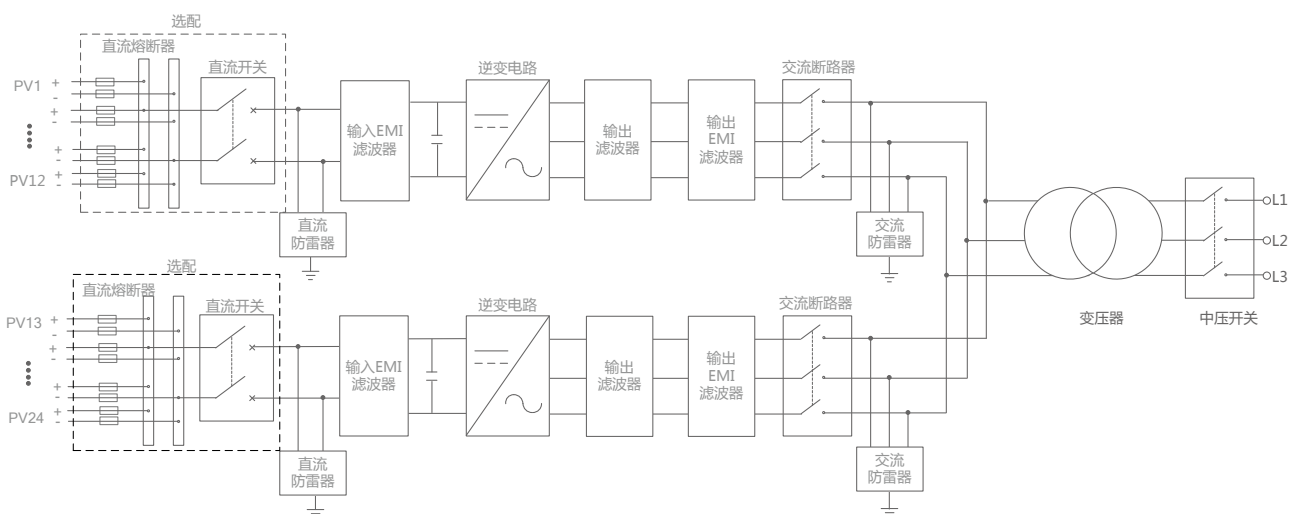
选配
直流熔断器
直流开关
PV1
+
-
+
-
+
-
PV12
+
-
输入EMI
滤波器
逆变电路
输出
滤波器
输出
EMI
滤波器
交流断路器
直流
防雷器
交流
防雷器

选配
直流熔断器
直流开关
PV13
+
-
+
-
+
-
PV24
+
-
输入EMI
滤波器
逆变电路
输出
滤波器
输出
EMI
滤波器
交流断路器
直流
防雷器
交流
防雷器

变压器
中压开关
L1
L2
L3